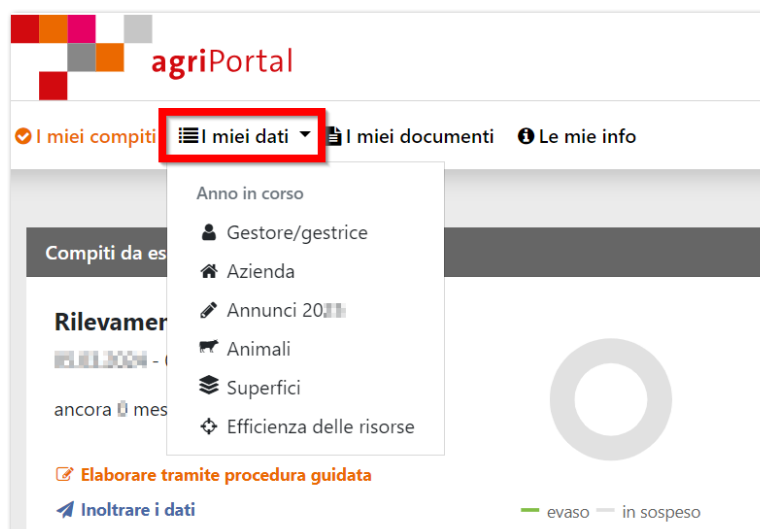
agriPortal

I miei compiti I miei dati I miei documenti Le mie info

Anno in corso
Gestore/gestrice
Azienda
Annunci 20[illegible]
Animali
Superfici
Efficienza delle risorse

Compiti da es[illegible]

Rilevamen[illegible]
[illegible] - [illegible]

ancora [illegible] mes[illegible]

Elaborare tramite procedura guidata

Inoltrare i dati

evaso in sospeso